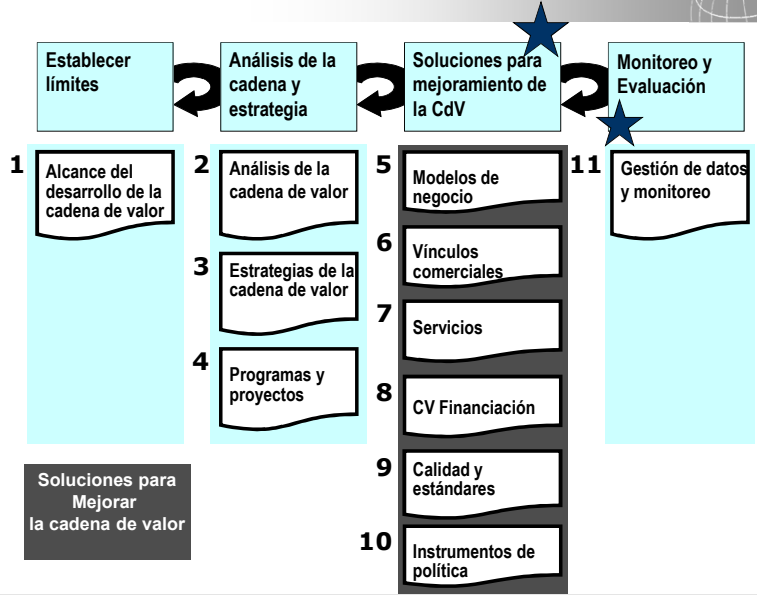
Establecer límites

Análisis de la cadena y estrategia

Soluciones para mejoramiento de la CdV

Monitoreo y Evaluación

1 Alcance del desarrollo de la cadena de valor

2 Análisis de la cadena de valor

3 Estrategias de la cadena de valor

4 Programas y proyectos

5 Modelos de negocio

6 Vínculos comerciales

7 Servicios

8 CV Financiación

9 Calidad y estándares

10 Instrumentos de política

11 Gestión de datos y monitoreo

Soluciones para Mejorar la cadena de valor